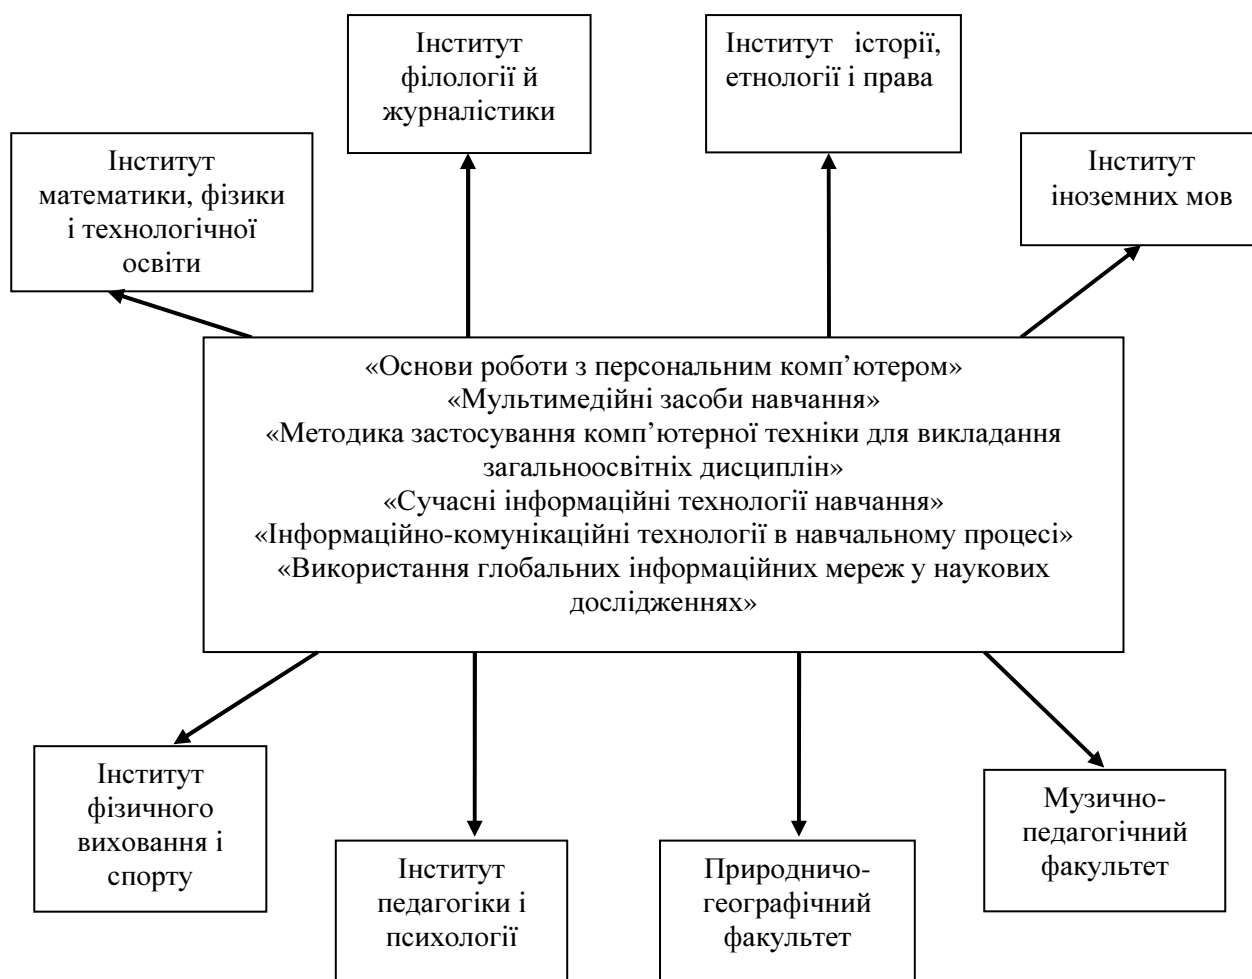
Інститут філології й журналістики

Інститут історії, етнології і права

Інститут математики, фізики і технологічної освіти

Інститут іноземних мов

«Основи роботи з персональним комп'ютером»
«Мультимедійні засоби навчання»
«Методика застосування комп'ютерної техніки для викладання загальноосвітніх дисциплін»
«Сучасні інформаційні технології навчання»
«Інформаційно-комунікаційні технології в навчальному процесі»
«Використання глобальних інформаційних мереж у наукових дослідженнях»

Інститут фізичного виховання і спорту

Інститут педагогіки і психології

Природничо-географічний факультет

Музично-педагогічний факультет